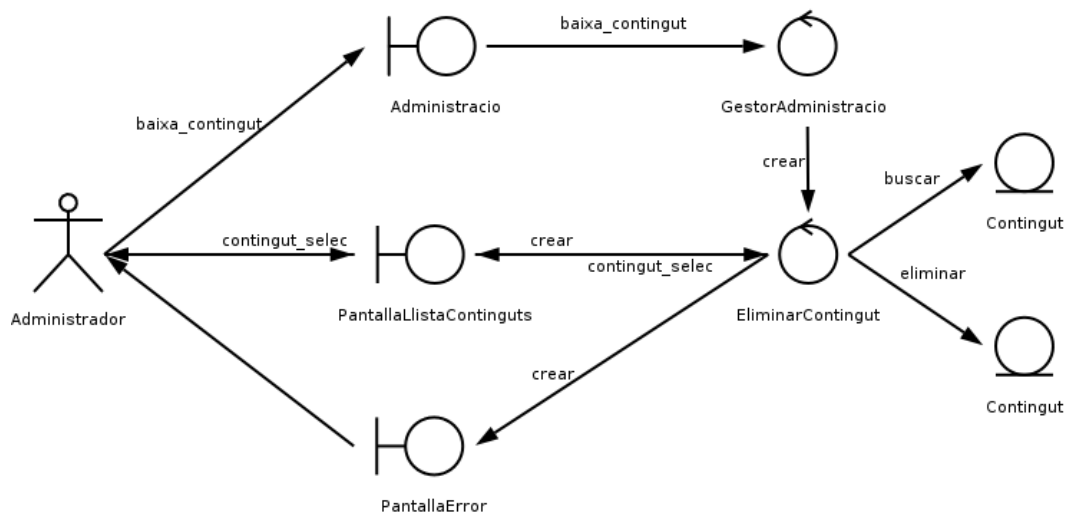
baixa_contingut

Administracio

GestorAdministracio

baixa_contingut

crear

buscar

Contingut

contingut_selec

crear

contingut_selec

Administrador

PantallaLlistaContinguts

EliminarContingut

eliminar

Contingut

crear

PantallaError